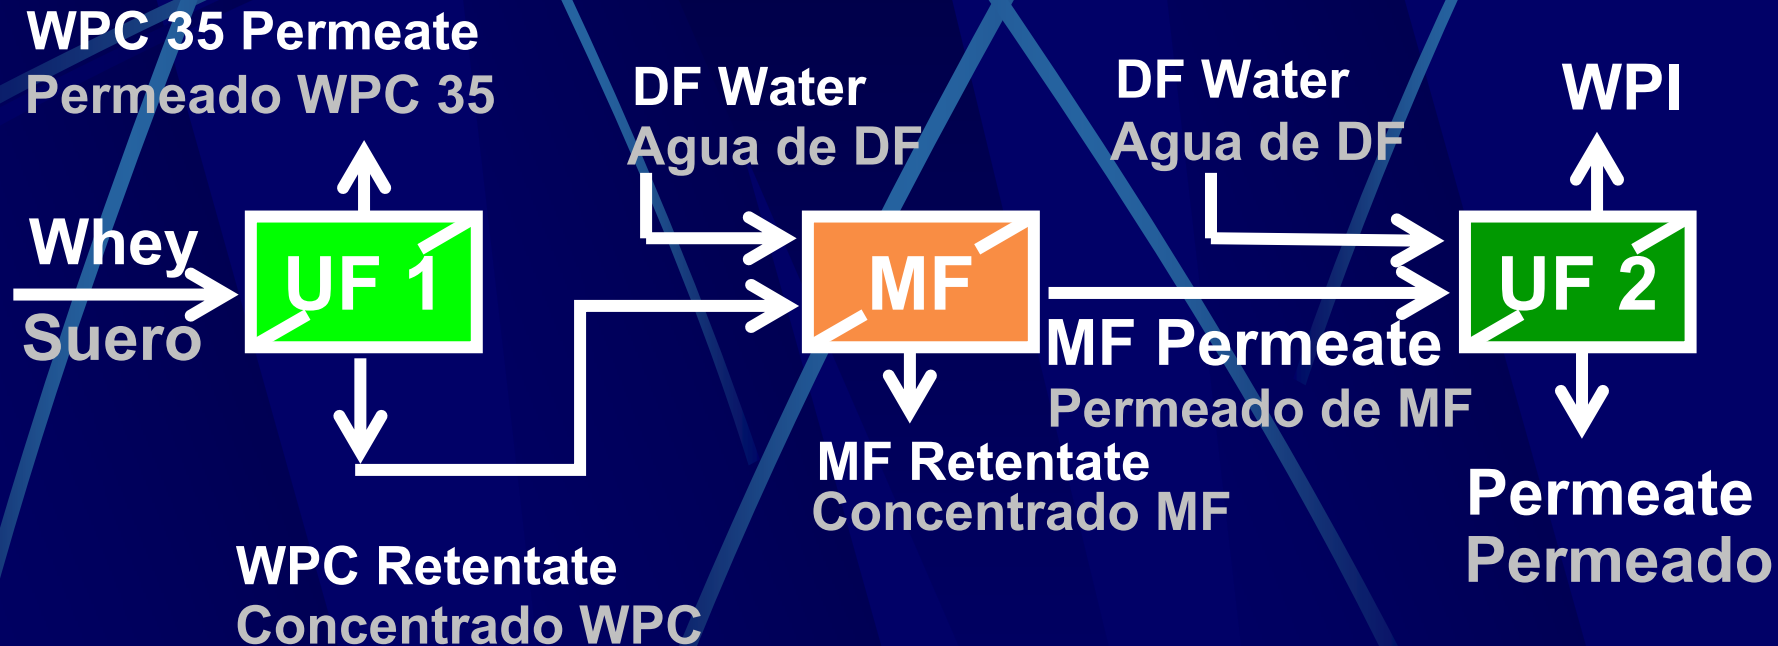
WPC 35 Permeate
Permeado WPC 35

DF Water
Agua de DF

DF Water
Agua de DF

WPI

Whey
Suero

UF 1

MF

UF 2

MF Permeate
Permeado de MF

MF Retentate
Concentrado MF

Permeate
Permeado

WPC Retentate
Concentrado WPC